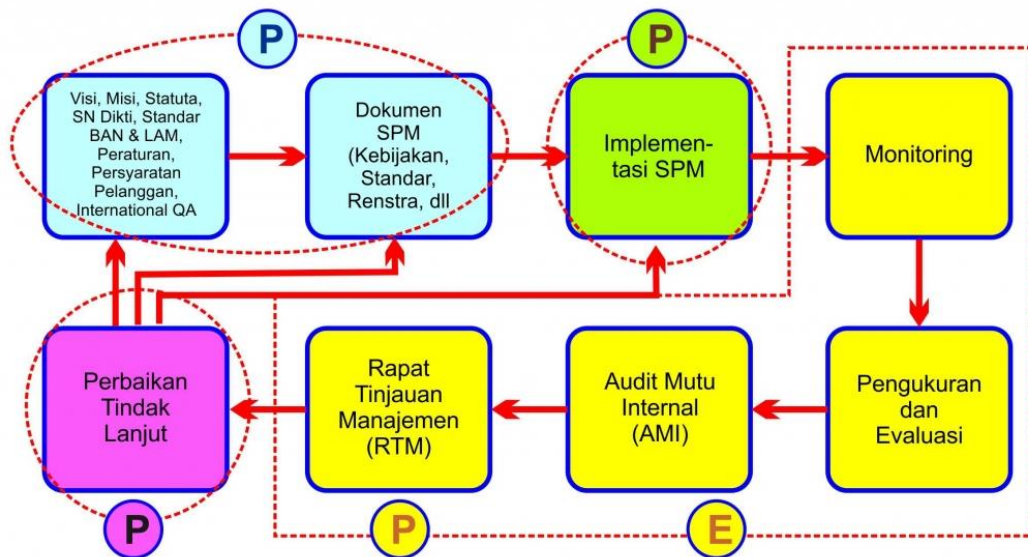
P

Visi, Misi, Statuta, SN Dikti, Standar BAN & LAM, Peraturan, Persyaratan Pelanggan, International QA

Dokumen SPM (Kebijakan, Standar, Renstra, dll

P

Implementasi SPM

Monitoring

Pengukuran dan Evaluasi

Audit Mutu Internal (AMI)

Rapat Tinjauan Manajemen (RTM)

Perbaikan Tindak Lanjut

P

P

E